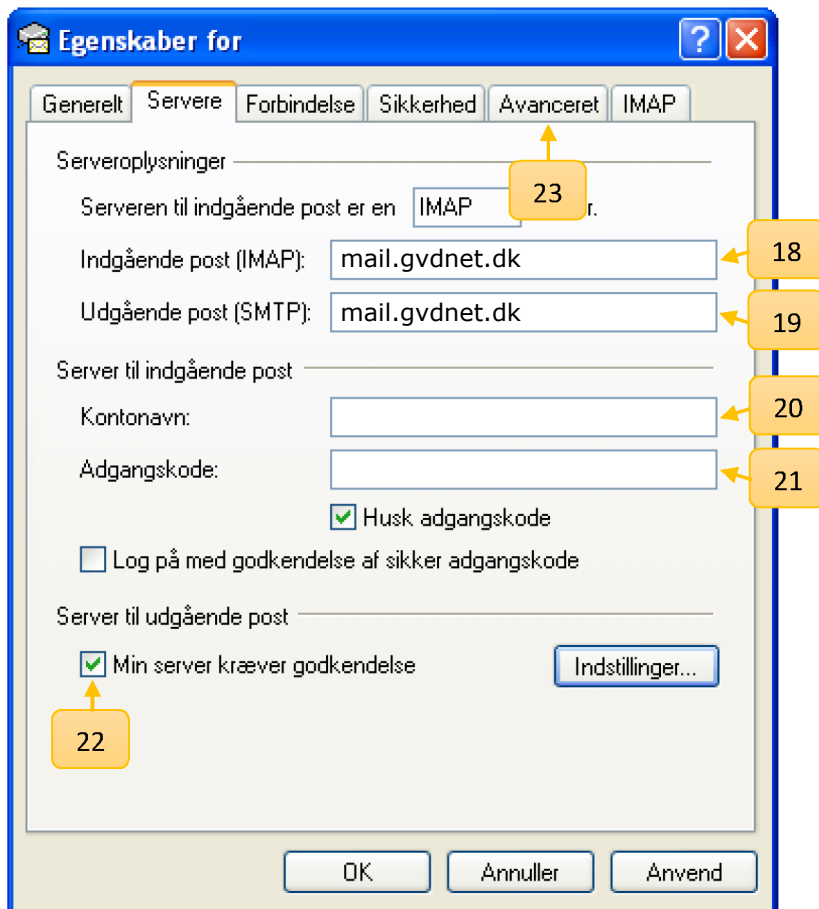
Egenskaber for

Generelt | Servere | Forbindelse | Sikkerhed | Avanceret | IMAP

Serveroplysninger

Serveren til indgående post er en IMAP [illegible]r.

23

Indgående post (IMAP): mail.gvdnet.dk

18

Udgående post (SMTP): mail.gvdnet.dk

19

Server til indgående post

Kontonavn:

20

Adgangskode:

21

Husk adgangskode

Log på med godkendelse af sikker adgangskode

Server til udgående post

Min server kræver godkendelse

Indstillinger...

22

OK | Annuller | Anvend